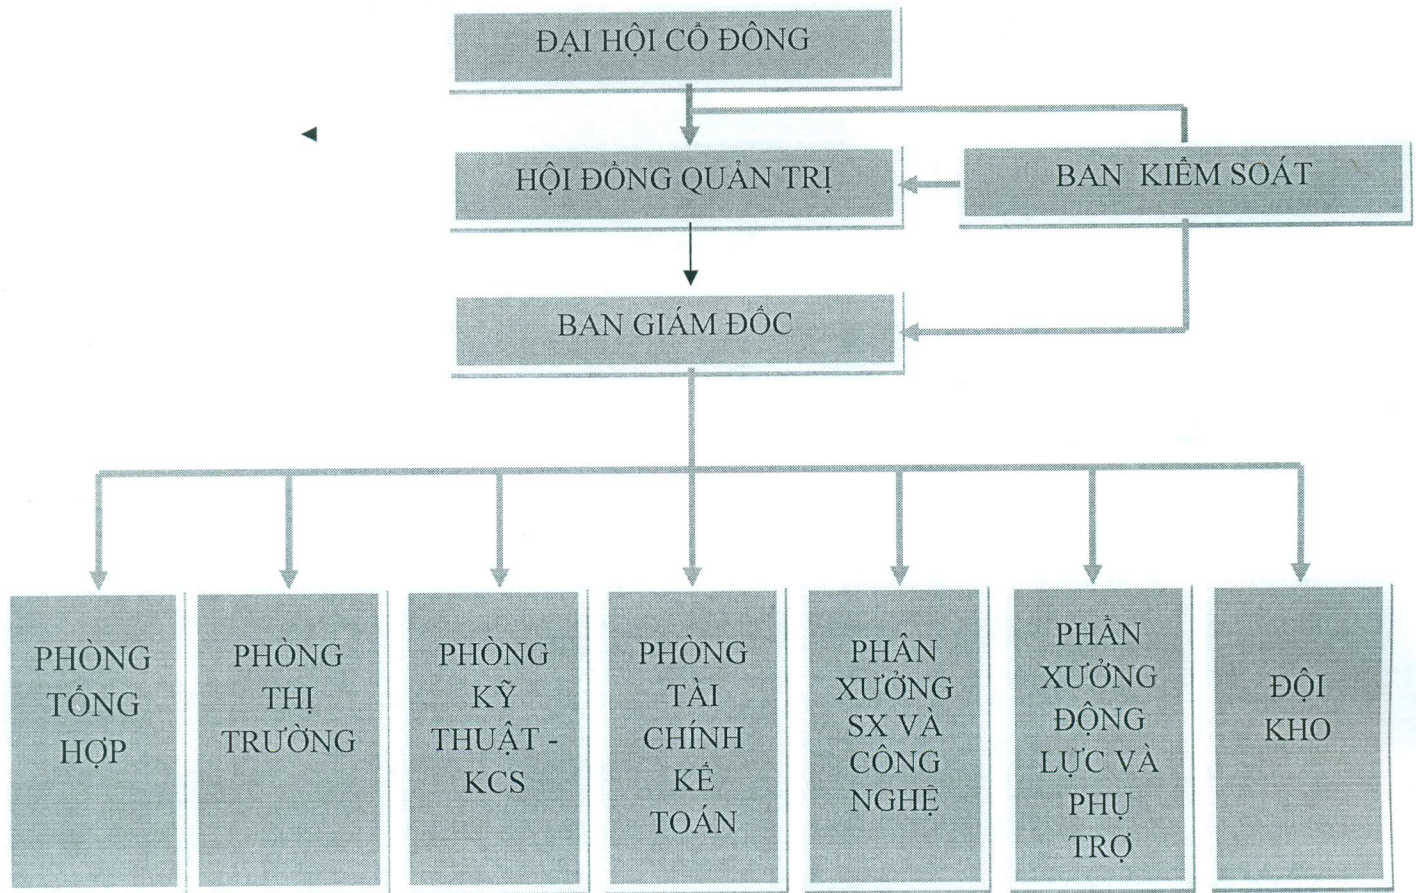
ĐẠI HỘI CỔ ĐÔNG

HỘI ĐỒNG QUẢN TRỊ

BAN KIỂM SOÁT

BAN GIÁM ĐỐC

PHÒNG TỔNG HỢP

PHÒNG THỊ TRƯỜNG

PHÒNG KỸ THUẬT - KCS

PHÒNG TÀI CHÍNH KẾ TOÁN

PHÂN XƯỞNG SX VÀ CÔNG NGHỆ

PHÂN XƯỞNG ĐỘNG LỰC VÀ PHỤ TRỢ

ĐỘI KHO